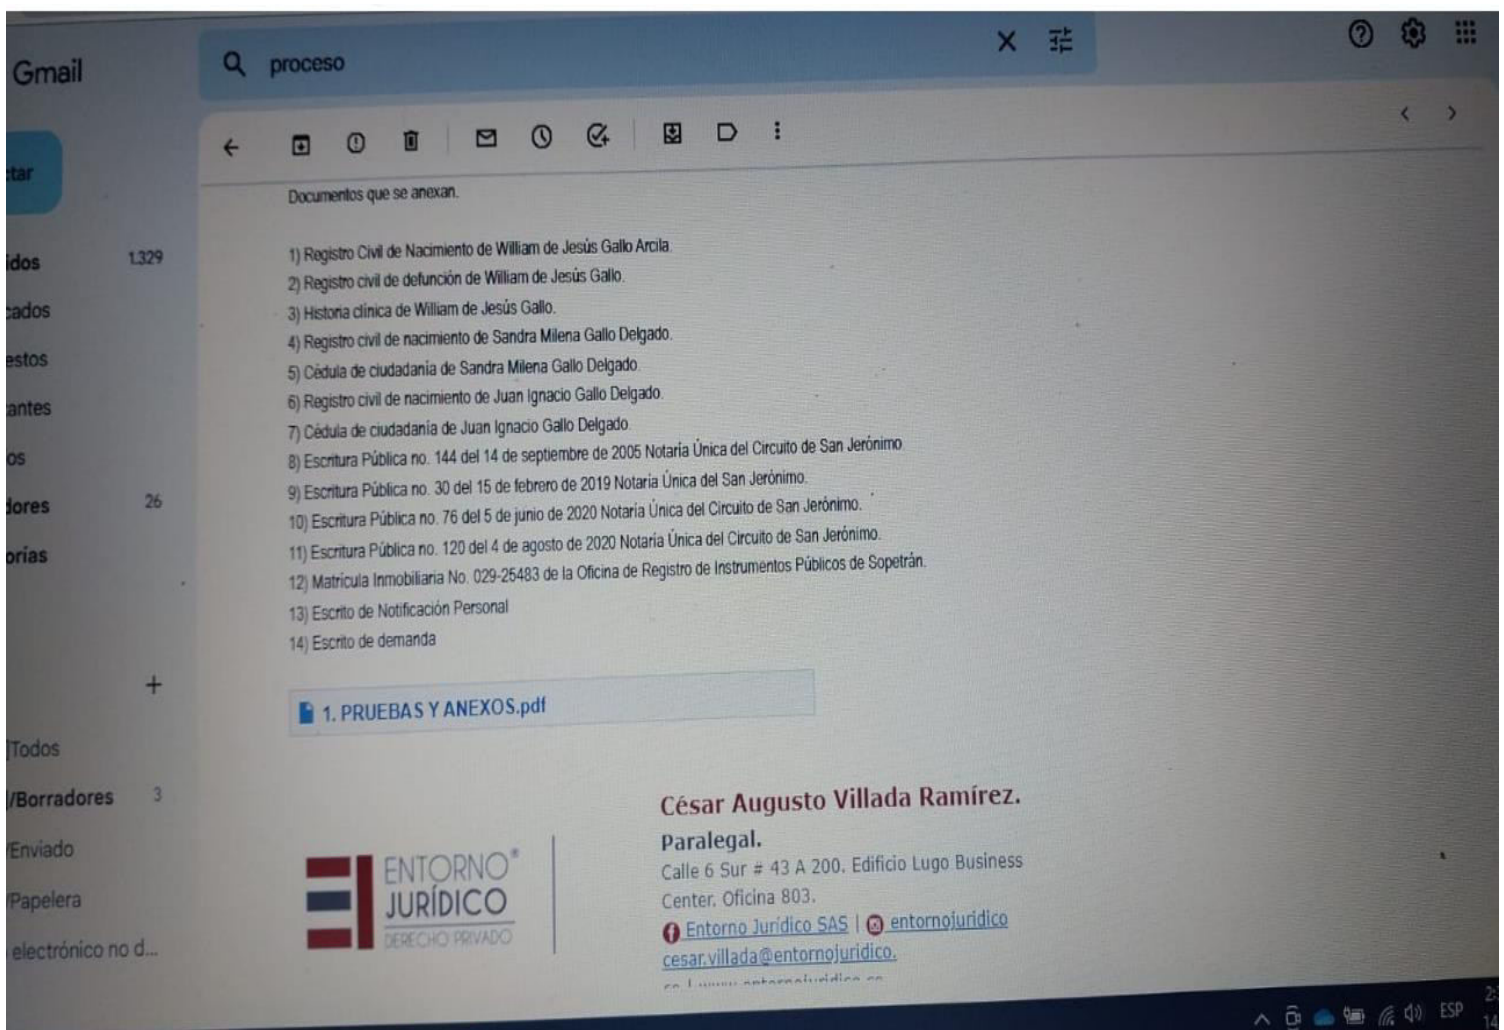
Gmail

proceso

tar

idos 1.329
cados
estos
antes
os
dores 26
orías

+

Todos
/Borradores 3
Enviado
Papelera
electrónico no d...

Documentos que se anexan.

1) Registro Civil de Nacimiento de William de Jesús Gallo Arcila.
2) Registro civil de defunción de William de Jesús Gallo.
3) Historia clínica de William de Jesús Gallo.
4) Registro civil de nacimiento de Sandra Milena Gallo Delgado.
5) Cédula de ciudadanía de Sandra Milena Gallo Delgado.
6) Registro civil de nacimiento de Juan Ignacio Gallo Delgado.
7) Cédula de ciudadanía de Juan Ignacio Gallo Delgado.
8) Escritura Pública no. 144 del 14 de septiembre de 2005 Notaría Única del Circuito de San Jerónimo
9) Escritura Pública no. 30 del 15 de febrero de 2019 Notaría Única del San Jerónimo.
10) Escritura Pública no. 76 del 5 de junio de 2020 Notaría Única del Circuito de San Jerónimo.
11) Escritura Pública no. 120 del 4 de agosto de 2020 Notaría Única del Circuito de San Jerónimo.
12) Matrícula Inmobiliaria No. 029-25483 de la Oficina de Registro de Instrumentos Públicos de Sopetrán.
13) Escrito de Notificación Personal
14) Escrito de demanda

1. PRUEBAS Y ANEXOS.pdf

ENTORNO® JURÍDICO DERECHO PRIVADO

César Augusto Villada Ramírez.
Paralegal.
Calle 6 Sur # 43 A 200. Edificio Lugo Business Center. Oficina 803.
Entorno Jurídico SAS | entornojuridico
cesar.villada@entornojuridico.
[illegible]

ESP